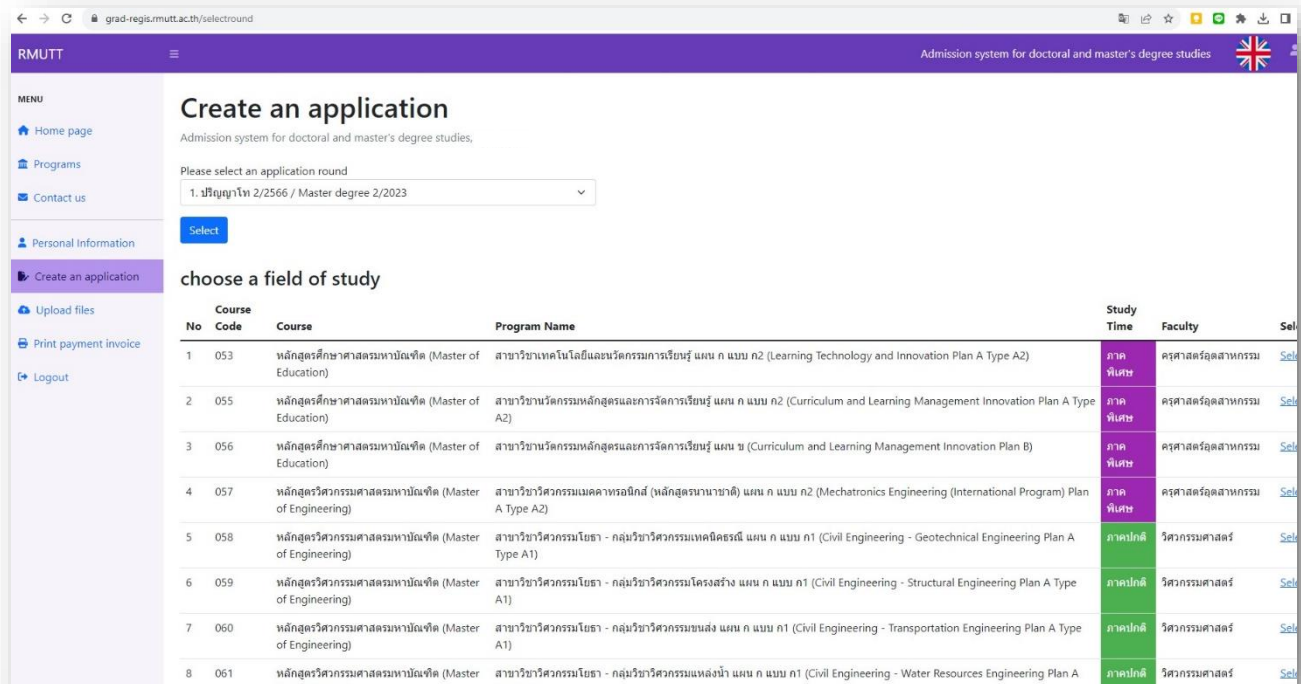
grad-regis.rmutt.ac.th/selectround

RMUTT ≡ Admission system for doctoral and master's degree studies

MENU
Home page
Programs
Contact us
Personal Information
Create an application
Upload files
Print payment invoice
Logout

Create an application
Admission system for doctoral and master's degree studies,

Please select an application round
1. ปริญญาโท 2/2566 / Master degree 2/2023

Select

choose a field of study

| No | Course Code | Course | Program Name | Study Time | Faculty | Sel |
|---|---|---|---|---|---|---|
| 1 | 053 | หลักสูตรศึกษาศาสตรมหาบัณฑิต (Master of Education) | สาขาวิชาเทคโนโลยีและนวัตกรรมการเรียนรู้ แผน ก แบบ ก2 (Learning Technology and Innovation Plan A Type A2) | ภาคพิเศษ | ครุศาสตร์อุตสาหกรรม | Sel |
| 2 | 055 | หลักสูตรศึกษาศาสตรมหาบัณฑิต (Master of Education) | สาขาวิชานวัตกรรมหลักสูตรและการจัดการเรียนรู้ แผน ก แบบ ก2 (Curriculum and Learning Management Innovation Plan A Type A2) | ภาคพิเศษ | ครุศาสตร์อุตสาหกรรม | Sel |
| 3 | 056 | หลักสูตรศึกษาศาสตรมหาบัณฑิต (Master of Education) | สาขาวิชานวัตกรรมหลักสูตรและการจัดการเรียนรู้ แผน ข (Curriculum and Learning Management Innovation Plan B) | ภาคพิเศษ | ครุศาสตร์อุตสาหกรรม | Sel |
| 4 | 057 | หลักสูตรวิศวกรรมศาสตรมหาบัณฑิต (Master of Engineering) | สาขาวิชาวิศวกรรมเมคคาทรอนิกส์ (หลักสูตรนานาชาติ) แผน ก แบบ ก2 (Mechatronics Engineering (International Program) Plan A Type A2) | ภาคพิเศษ | ครุศาสตร์อุตสาหกรรม | Sel |
| 5 | 058 | หลักสูตรวิศวกรรมศาสตรมหาบัณฑิต (Master of Engineering) | สาขาวิชาวิศวกรรมโยธา - กลุ่มวิชาวิศวกรรมเทคนิคธรณี แผน ก แบบ ก1 (Civil Engineering - Geotechnical Engineering Plan A Type A1) | ภาคปกติ | วิศวกรรมศาสตร์ | Sel |
| 6 | 059 | หลักสูตรวิศวกรรมศาสตรมหาบัณฑิต (Master of Engineering) | สาขาวิชาวิศวกรรมโยธา - กลุ่มวิชาวิศวกรรมโครงสร้าง แผน ก แบบ ก1 (Civil Engineering - Structural Engineering Plan A Type A1) | ภาคปกติ | วิศวกรรมศาสตร์ | Sel |
| 7 | 060 | หลักสูตรวิศวกรรมศาสตรมหาบัณฑิต (Master of Engineering) | สาขาวิชาวิศวกรรมโยธา - กลุ่มวิชาวิศวกรรมขนส่ง แผน ก แบบ ก1 (Civil Engineering - Transportation Engineering Plan A Type A1) | ภาคปกติ | วิศวกรรมศาสตร์ | Sel |
| 8 | 061 | หลักสูตรวิศวกรรมศาสตรมหาบัณฑิต (Master | สาขาวิชาวิศวกรรมโยธา - กลุ่มวิชาวิศวกรรมแหล่งน้ำ แผน ก แบบ ก1 (Civil Engineering - Water Resources Engineering Plan A | ภาคปกติ | วิศวกรรมศาสตร์ | Sel |